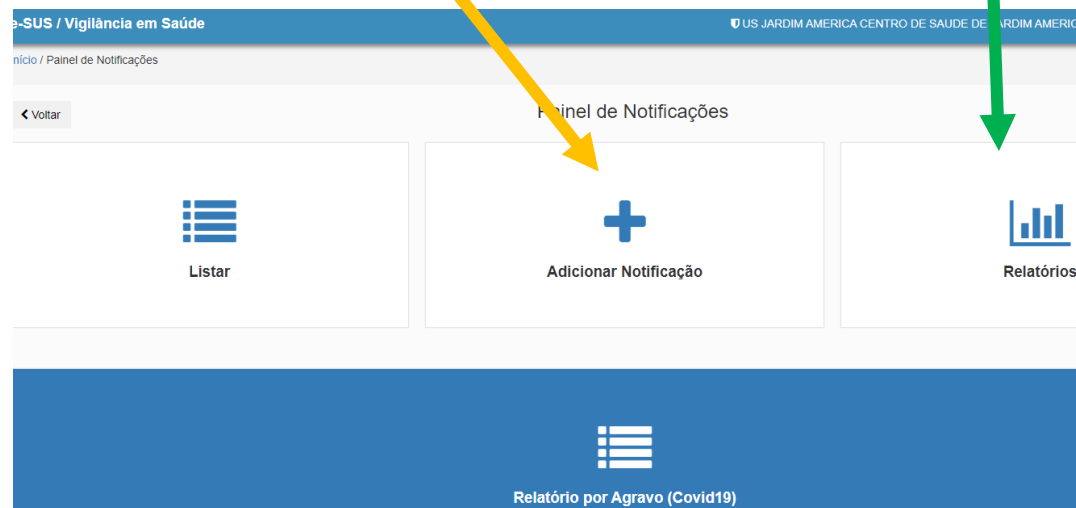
e-SUS / Vigilância em Saúde

US JARDIM AMERICA CENTRO DE SAUDE DE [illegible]ARDIM AMERIC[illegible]

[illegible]nício / Painel de Notificações

Voltar

P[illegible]inel de Notificações

Listar

Adicionar Notificação

Relatórios

Relatório por Agravo (Covid19)